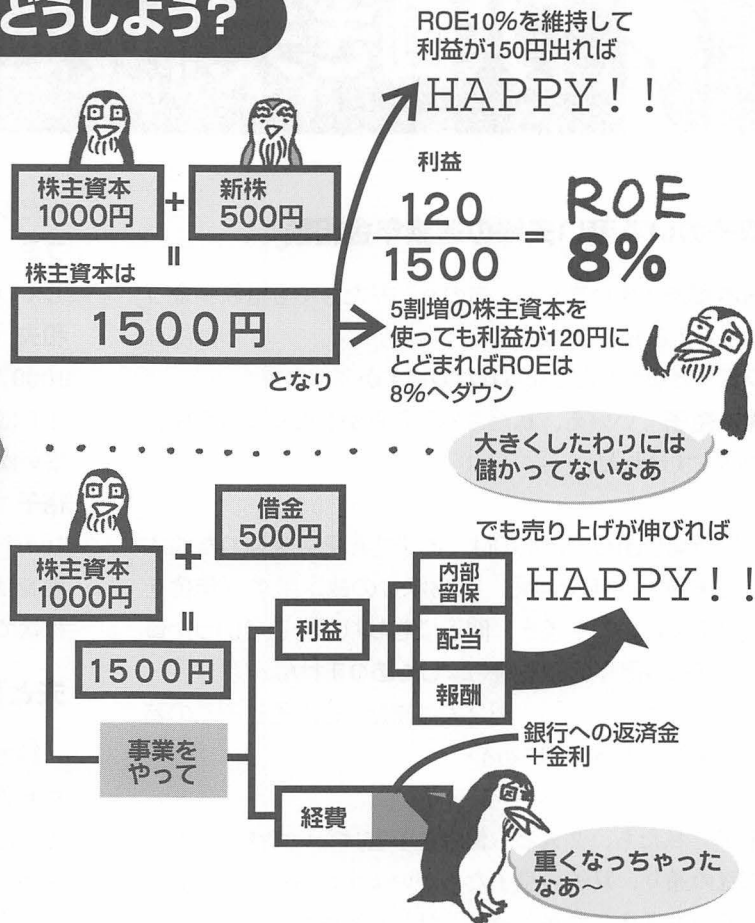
どうしよう?

ROE10%を維持して利益が150円出れば

HAPPY!!

株主資本 1000円 + 新株 500円

=

株主資本は

1500円

となり

利益

$\frac{120}{1500}$ = ROE 8%

5割増の株主資本を使っても利益が120円にとどまればROEは8%へダウン

大きくしたわりには儲かってないなあ

株主資本 1000円 + 借金 500円

=

1500円

でも売り上げが伸びれば

HAPPY!!

事業をやって

利益

内部留保

配当

報酬

経費

銀行への返済金+金利

重くなっちゃったなあ〜